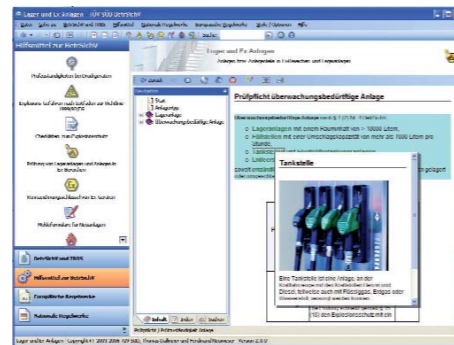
Lager und Ex Anlagen - [GY 100 Betrieb]

Hilfsmittel zur Betriebsführung

Prüfungsfristen im Ex-Bereich

Explosionsschutz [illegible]

Checklisten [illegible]

Prüfung von Lageranlagen und Anlagen im Ex-Bereich

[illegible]

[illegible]

Betriebsmittel und TRBS

Hilfsmittel zur Betriebsführung

Europäische Ex-Richtlinie

Nationale Vorschriften

Lager und Ex Anlagen

Anlagen zur Lagerung von Flüssigkeiten und Gasen

Zurück

Start
Anlagenteile
Lageranlagen
Überwachungsbedürftige Anlage

Prüfpflicht überwachungsbedürftige Anlage

Lageranlagen mit einem Rauminhalt von > 10000 Litern,

Abfüllstellen mit einer Umschlagkapazität von mehr als 1000 Litern pro Stunde,

Tankstelle

Eine Tankstelle ist eine Anlage, an der Kraftfahrzeuge mit den Kraftstoffen Benzin und Diesel, teilweise auch mit Flüssiggas, Erdgas oder Wasserstoff, betankt werden können.

Inhalt | Index | Suchen

Lager und Ex Anlagen | Copyright 2008 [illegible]